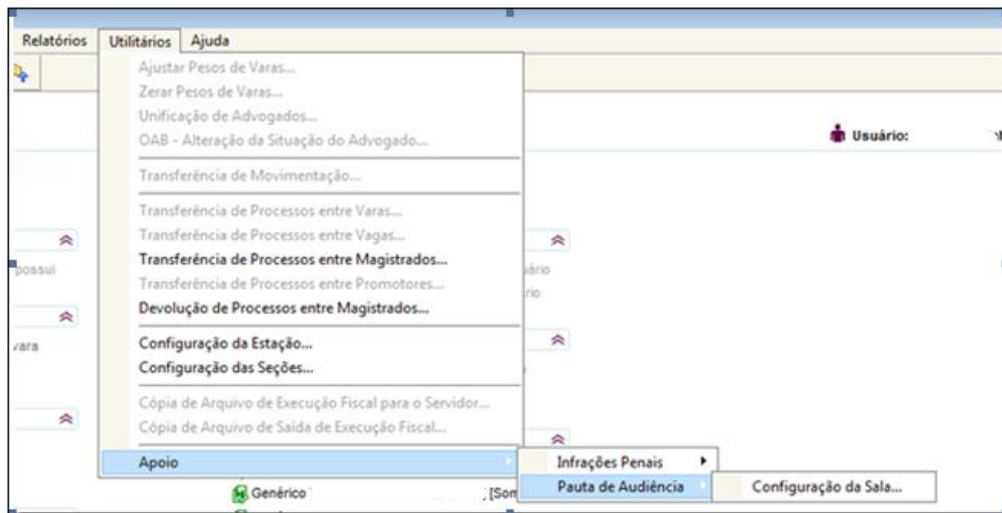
Relatórios Utilitários Ajuda

Ajustar Pesos de Varas...
Zerar Pesos de Varas...
Unificação de Advogados...
OAB - Alteração da Situação do Advogado...

Transferência de Movimentação...

Transferência de Processos entre Varas...
Transferência de Processos entre Vagas...
Transferência de Processos entre Magistrados...
Transferência de Processos entre Promotores...
Devolução de Processos entre Magistrados...

Configuração da Estação...
Configuração das Seções...

Cópia de Arquivo de Execução Fiscal para o Servidor...
Cópia de Arquivo de Saída de Execução Fiscal...

Apoio

Infrações Penais
Pauta de Audiência

Configuração da Sala...

Usuário:

possui
vara
ário
rio
Genérico
[Som